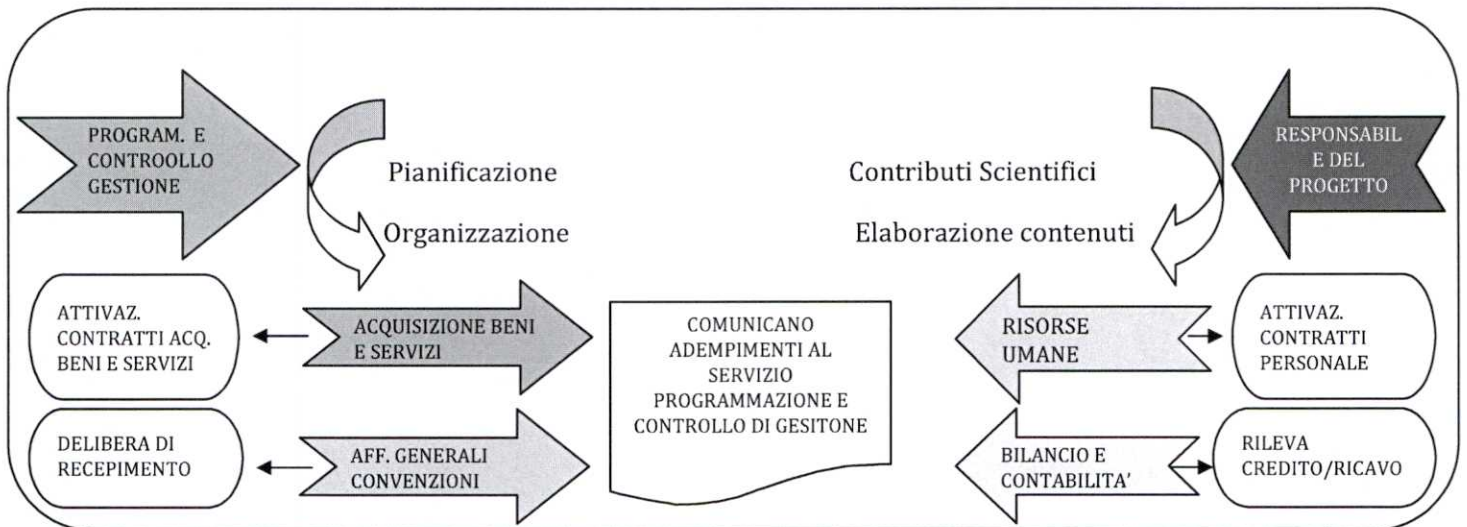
PROGRAM. E CONTROOLLO GESTIONE

Pianificazione

Organizzazione

Contributi Scientifici

Elaborazione contenuti

RESPONSABIL E DEL PROGETTO

ATTIVAZ. CONTRATTI ACQ. BENI E SERVIZI

ACQUISIZIONE BENI E SERVIZI

COMUNICANO ADEMPIMENTI AL SERVIZIO PROGRAMMAZIONE E CONTROLLO DI GESITONE

RISORSE UMANE

ATTIVAZ. CONTRATTI PERSONALE

DELIBERA DI RECEPIMENTO

AFF. GENERALI CONVENZIONI

BILANCIO E CONTABILITA'

RILEVA CREDITO/RICAVO